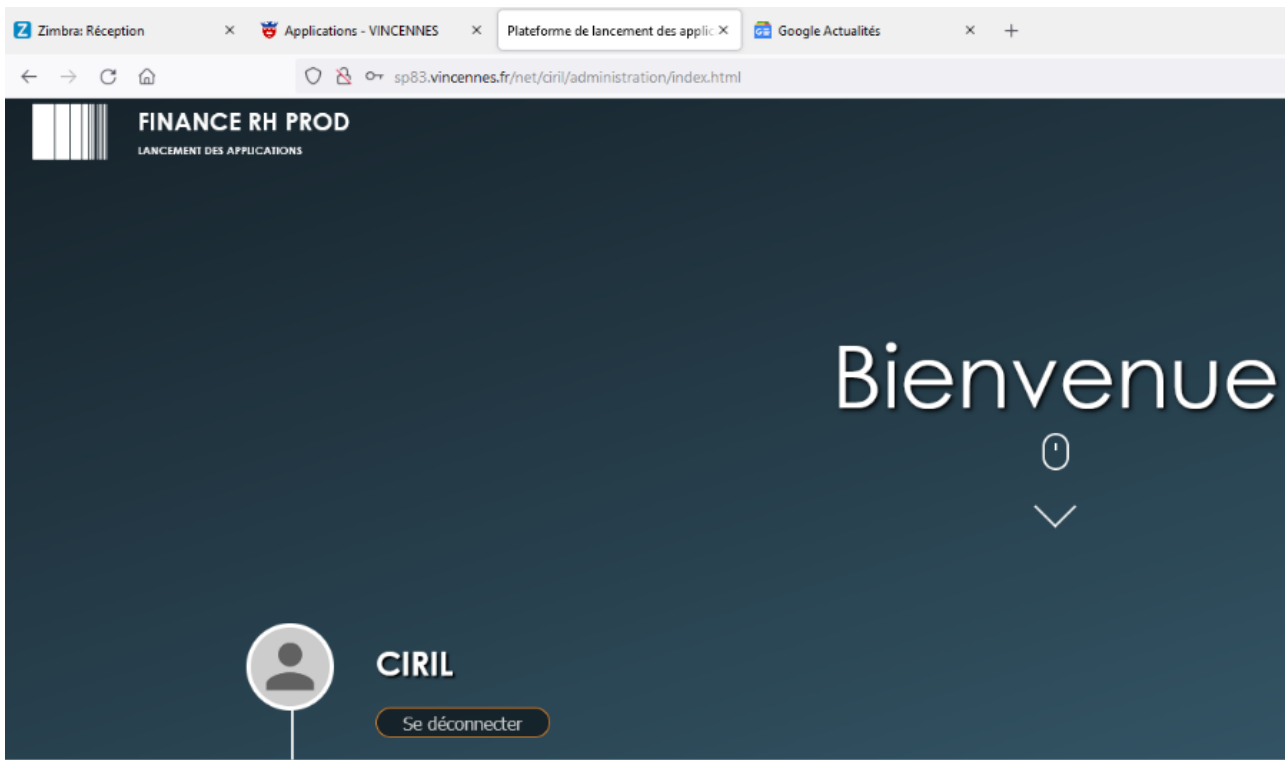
Zimbra: Réception ×
Applications - VINCENNES ×
Plateforme de lancement des applic ×
Google Actualités ×
+

sp83.vincennes.fr/net/ciril/administration/index.html

FINANCE RH PROD
LANCEMENT DES APPLICATIONS

Bienvenue

CIRIL

Se déconnecter